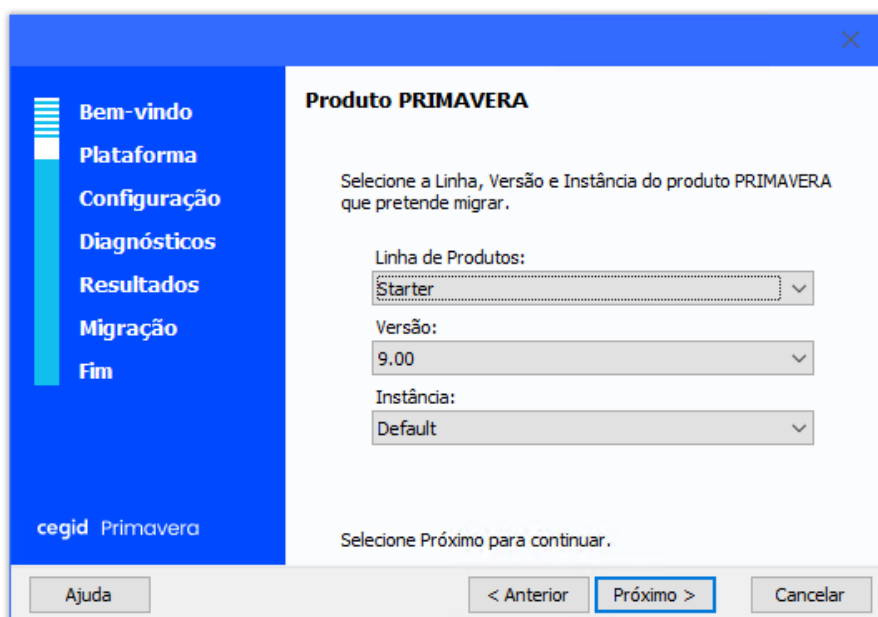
Bem-vindo
Plataforma
Configuração
Diagnósticos
Resultados
Migração
Fim

cegid Primavera

Produto PRIMAVERA

Selecione a Linha, Versão e Instância do produto PRIMAVERA que pretende migrar.

Linha de Produtos:
Starter
Versão:
9.00
Instância:
Default

Selecione Próximo para continuar.

Ajuda
< Anterior
Próximo >
Cancelar